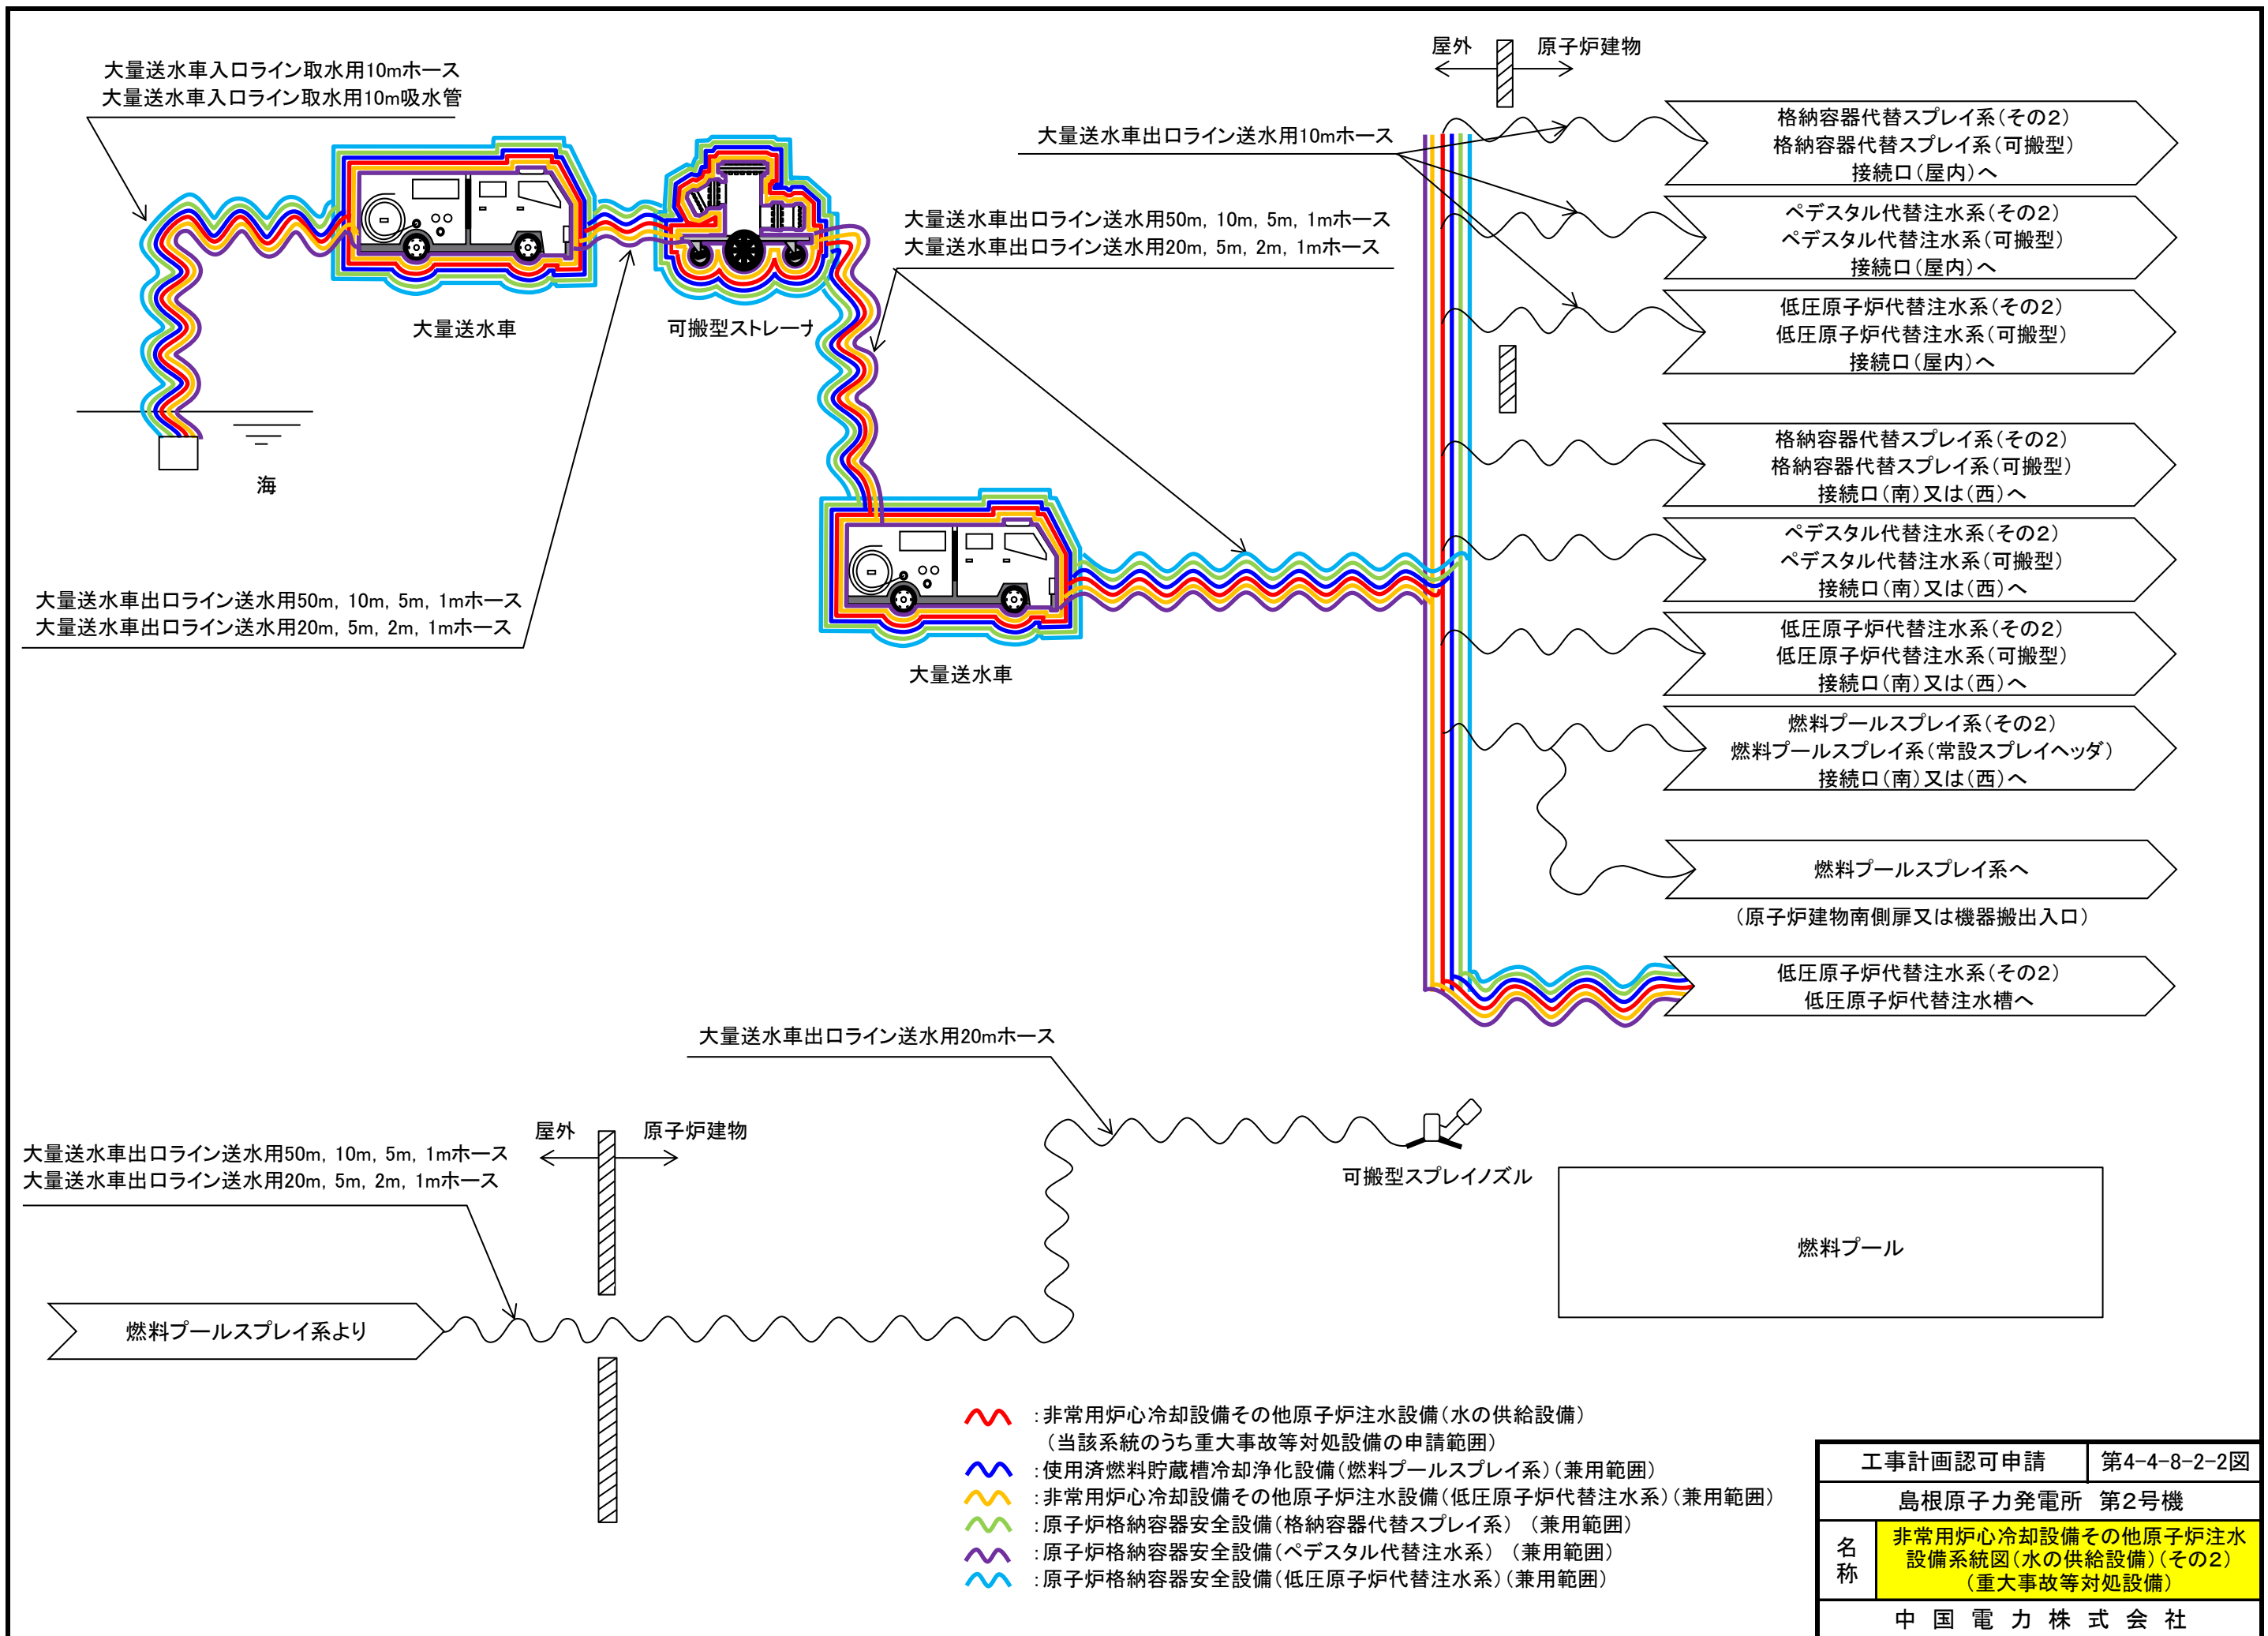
大量送水車入口ライン取水用10mホース
大量送水車入口ライン取水用10m吸水管

屋外　原子炉建物

大量送水車出口ライン送水用10mホース

格納容器代替スプレイ系（その2）
格納容器代替スプレイ系（可搬型）
接続口（屋内）へ

ペデスタル代替注水系（その2）
ペデスタル代替注水系（可搬型）
接続口（屋内）へ

低圧原子炉代替注水系（その2）
低圧原子炉代替注水系（可搬型）
接続口（屋内）へ

大量送水車出口ライン送水用50m，10m，5m，1mホース
大量送水車出口ライン送水用20m，5m，2m，1mホース

大量送水車

可搬型ストレーナ

海

格納容器代替スプレイ系（その2）
格納容器代替スプレイ系（可搬型）
接続口（南）又は（西）へ

ペデスタル代替注水系（その2）
ペデスタル代替注水系（可搬型）
接続口（南）又は（西）へ

大量送水車出口ライン送水用50m，10m，5m，1mホース
大量送水車出口ライン送水用20m，5m，2m，1mホース

低圧原子炉代替注水系（その2）
低圧原子炉代替注水系（可搬型）
接続口（南）又は（西）へ

大量送水車

燃料プールスプレイ系（その2）
燃料プールスプレイ系（常設スプレイヘッダ）
接続口（南）又は（西）へ

燃料プールスプレイ系へ

（原子炉建物南側扉又は機器搬出入口）

低圧原子炉代替注水系（その2）
低圧原子炉代替注水槽へ

大量送水車出口ライン送水用20mホース

屋外　原子炉建物

大量送水車出口ライン送水用50m，10m，5m，1mホース
大量送水車出口ライン送水用20m，5m，2m，1mホース

可搬型スプレイノズル

燃料プール

燃料プールスプレイ系より

：非常用炉心冷却設備その他原子炉注水設備（水の供給設備）
（当該系統のうち重大事故等対処設備の申請範囲）
：使用済燃料貯蔵槽冷却浄化設備（燃料プールスプレイ系）（兼用範囲）
：非常用炉心冷却設備その他原子炉注水設備（低圧原子炉代替注水系）（兼用範囲）
：原子炉格納容器安全設備（格納容器代替スプレイ系）（兼用範囲）
：原子炉格納容器安全設備（ペデスタル代替注水系）（兼用範囲）
：原子炉格納容器安全設備（低圧原子炉代替注水系）（兼用範囲）

| 工事計画認可申請 | 第4-4-8-2-2図 |
|---|---|
| 島根原子力発電所　第2号機 | |
| 名称 | 非常用炉心冷却設備その他原子炉注水設備系統図（水の供給設備）（その2）（重大事故等対処設備） |
| 中 国 電 力 株 式 会 社 | |